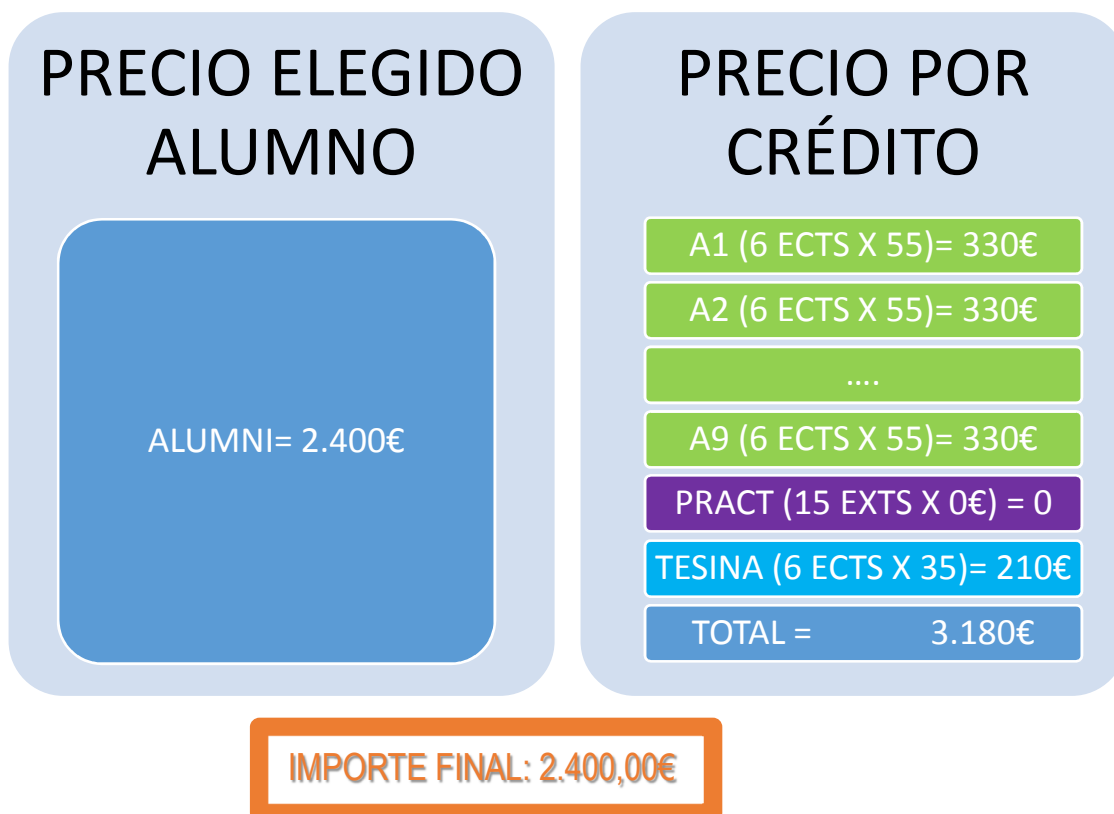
PRECIO ELEGIDO ALUMNO

ALUMNI= 2.400€

PRECIO POR CRÉDITO

A1 (6 ECTS X 55)= 330€

A2 (6 ECTS X 55)= 330€

….

A9 (6 ECTS X 55)= 330€

PRACT (15 EXTS X 0€) = 0

TESINA (6 ECTS X 35)= 210€

TOTAL = 3.180€

IMPORTE FINAL: 2.400,00€